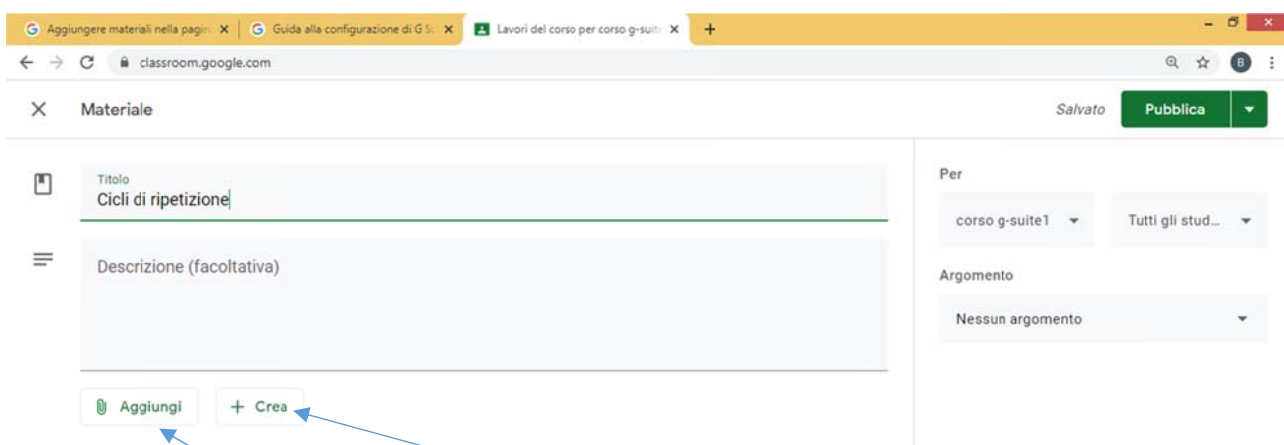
G Aggiungere materiali nella pagin ×
G Guida alla configurazione di G S ×
Lavori del corso per corso g-suite ×
+

classroom.google.com

B

×
Materiale
Salvato
Pubblica

Titolo
Cicli di ripetizione

Descrizione (facoltativa)

Aggiungi
+ Crea

Per
corso g-suite1
Tutti gli stud...

Argomento
Nessun argomento